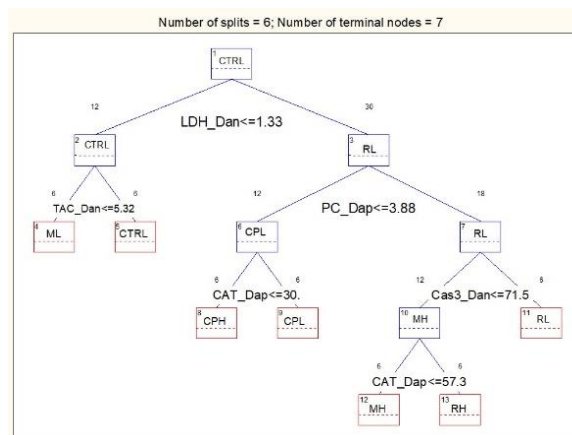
Number of splits = 6; Number of terminal nodes = 7

1
CTRL

12

LDH_Dan<=1.33

30

2
CTRL

3
RL

6

TAC_Dan<=5.32

6

4
ML

5
CTRL

12

PC_Dap<=3.88

18

6
CPL

7
RL

6

CAT_Dap<=30.

6

8
CPH

9
CPL

12

Cas3_Dan<=71.5

6

10
MH

11
RL

6

CAT_Dap<=57.3

6

12
MH

13
RH